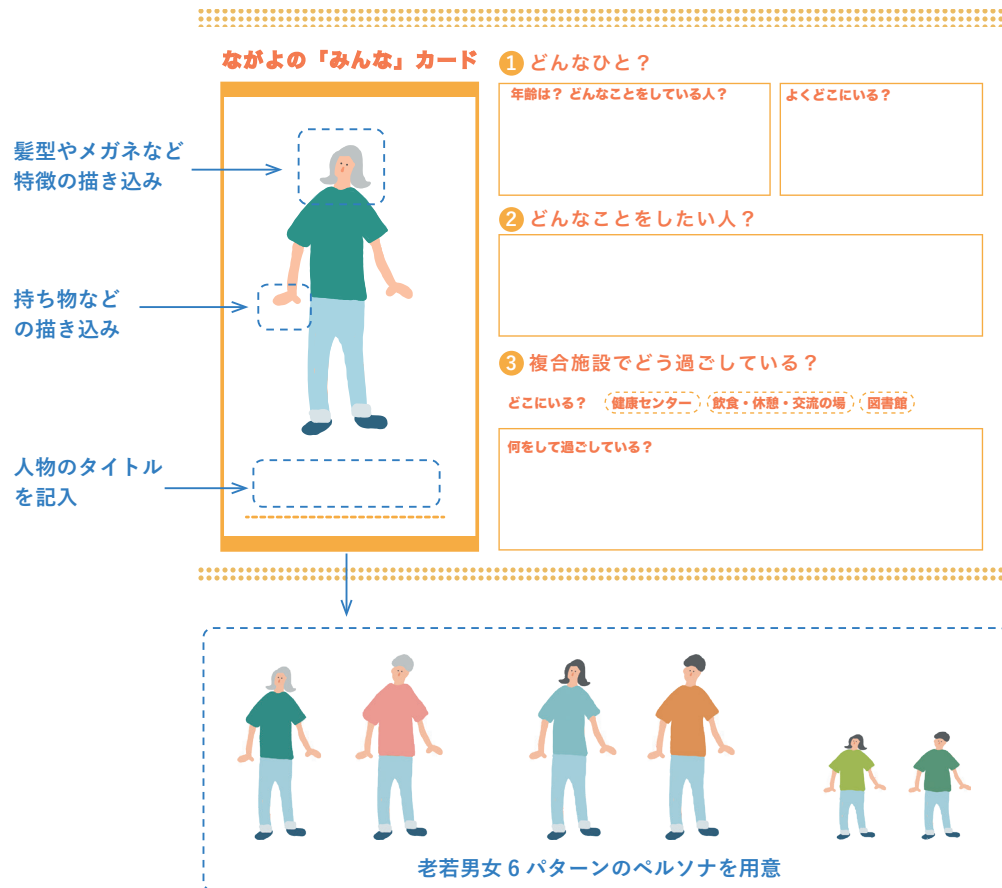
ながよの「みんな」カード

髪型やメガネなど特徴の描き込み

持ち物などの描き込み

人物のタイトルを記入

1 どんなひと？

年齢は？ どんなことをしている人？

よくどこにいる？

2 どんなことをしたい人？

3 複合施設でどう過ごしている？

どこにいる？ 健康センター 飲食・休憩・交流の場 図書館

何をして過ごしている？

老若男女 6 パターンのペルソナを用意